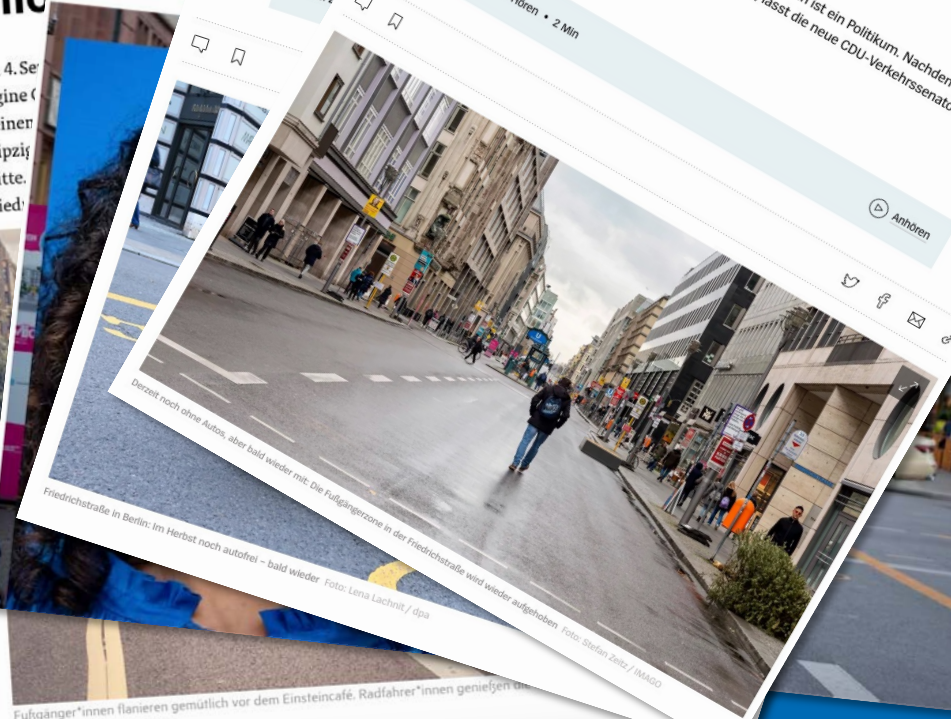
4. Se
gine
inen
ipzi
tte.
ied

hören • 2 Min

n ist ein Politikum. Nachden
asst die neue CDU-Verkehrssenato

Anhören

Derzeit noch ohne Autos, aber bald wieder mit: Die Fußgängerzone in der Friedrichstraße wird wieder aufgehoben Foto: Stefan Zeitz / IMAGO

Friedrichstraße in Berlin: Im Herbst noch autofrei – bald wieder Foto: Lena Lachnit / dpa

Fußgänger*innen flanieren gemütlich vor dem Einsteincafé. Radfahrer*innen genießen di